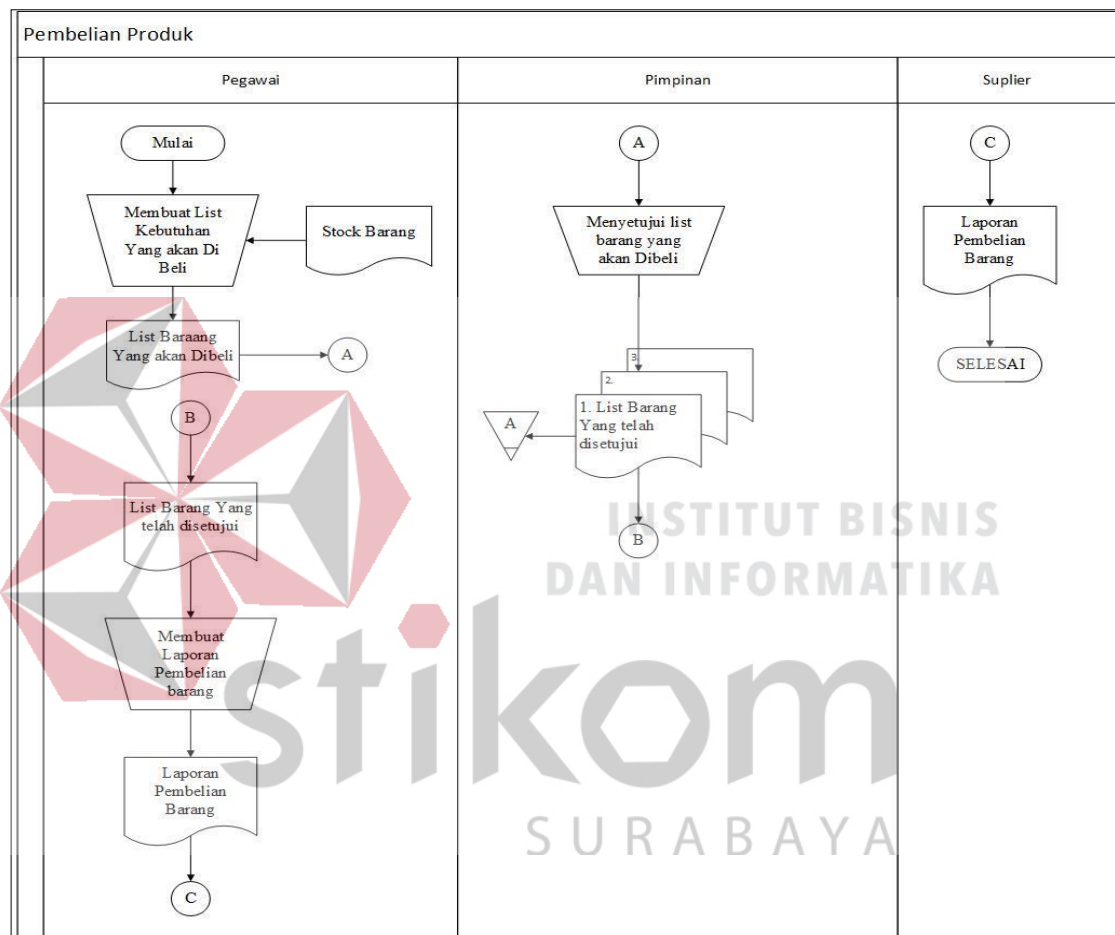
Pembelian Produk

Pegawai

Mulai

Membuat List Kebutuhan Yang akan Di Beli

Stock Barang

List Baraang Yang akan Dibeli

A

B

List Barang Yang telah disetujui

Membuat Laporan Pembelian barang

Laporan Pembelian Barang

C

Pimpinan

A

Menyetujui list barang yang akan Dibeli

3.

2.

1. List Barang Yang telah disetujui

A

B

Suplier

C

Laporan Pembelian Barang

SELESAI

INSTITUT BISNIS DAN INFORMATIKA

stikom

SURABAYA